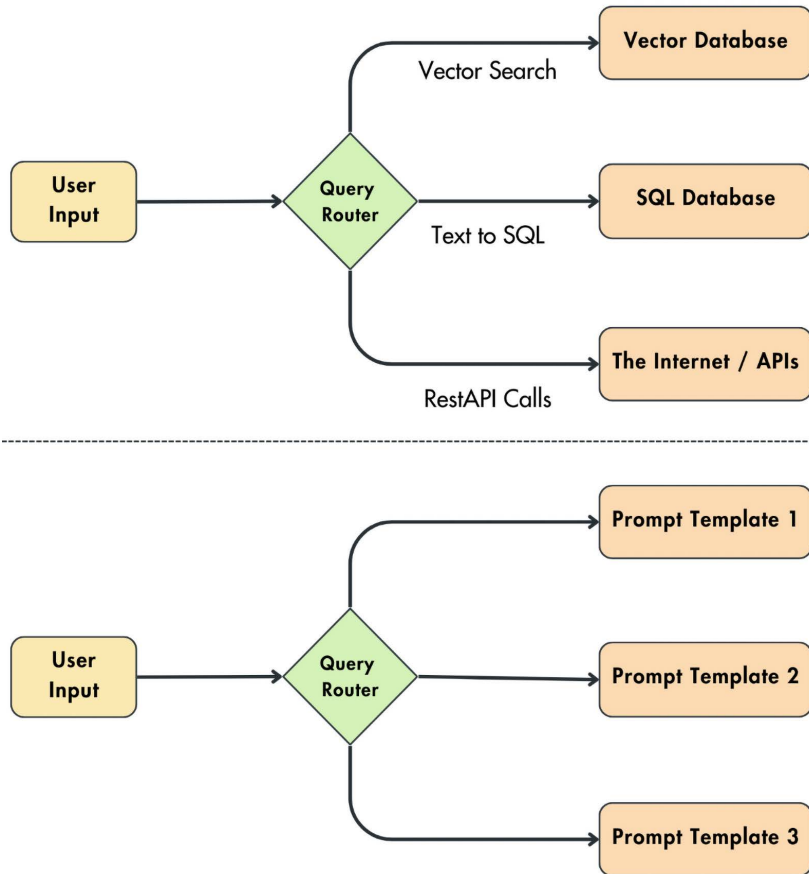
User Input

Query Router

Vector Search

Vector Database

Text to SQL

SQL Database

RestAPI Calls

The Internet / APIs

User Input

Query Router

Prompt Template 1

Prompt Template 2

Prompt Template 3